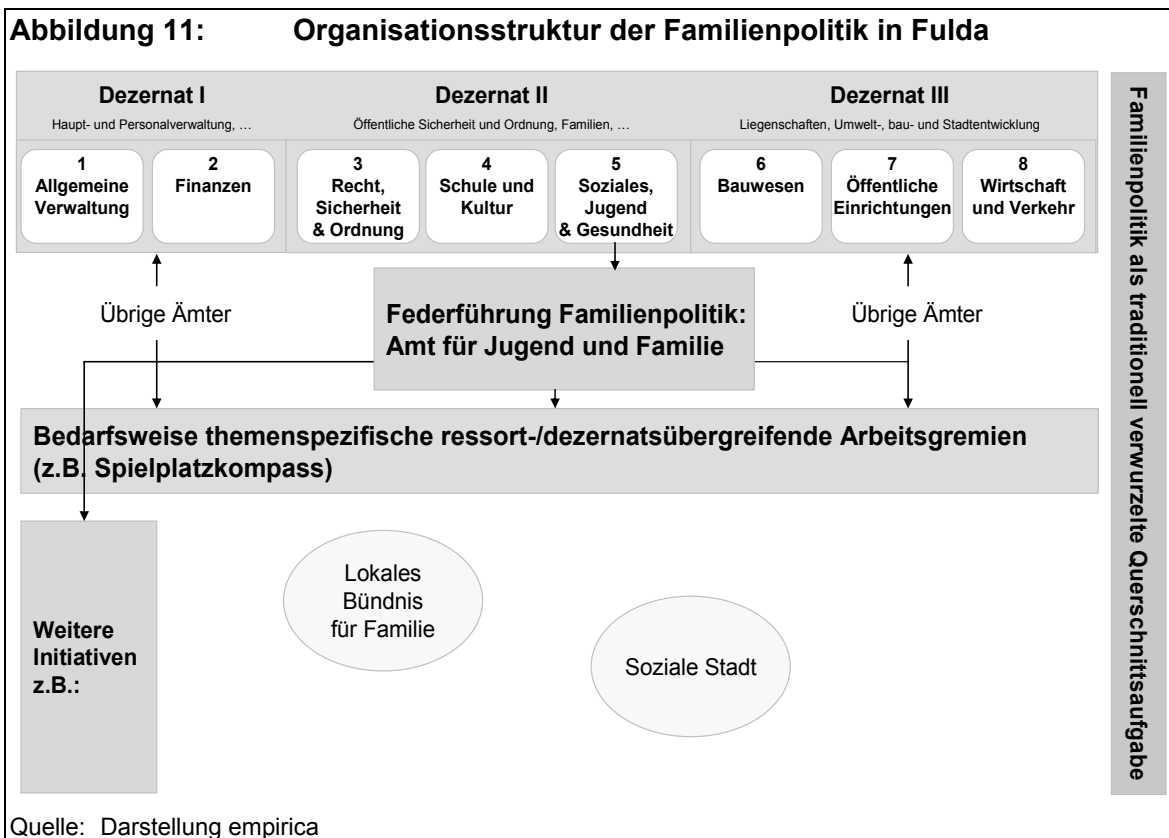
Abbildung 11: Organisationsstruktur der Familienpolitik in Fulda

Dezernat I
Haupt- und Personalverwaltung, …

Dezernat II
Öffentliche Sicherheit und Ordnung, Familien, …

Dezernat III
Liegenschaften, Umwelt-, bau- und Stadtentwicklung

1
Allgemeine Verwaltung

2
Finanzen

3
Recht, Sicherheit & Ordnung

4
Schule und Kultur

5
Soziales, Jugend & Gesundheit

6
Bauwesen

7
Öffentliche Einrichtungen

8
Wirtschaft und Verkehr

Übrige Ämter

Federführung Familienpolitik: Amt für Jugend und Familie

Übrige Ämter

Bedarfsweise themenspezifische ressort-/dezernatsübergreifende Arbeitsgremien (z.B. Spielplatzkompass)

Weitere Initiativen z.B.:

Lokales Bündnis für Familie

Soziale Stadt

Familienpolitik als traditionell verwurzelte Querschnittsaufgabe

Quelle: Darstellung empirica